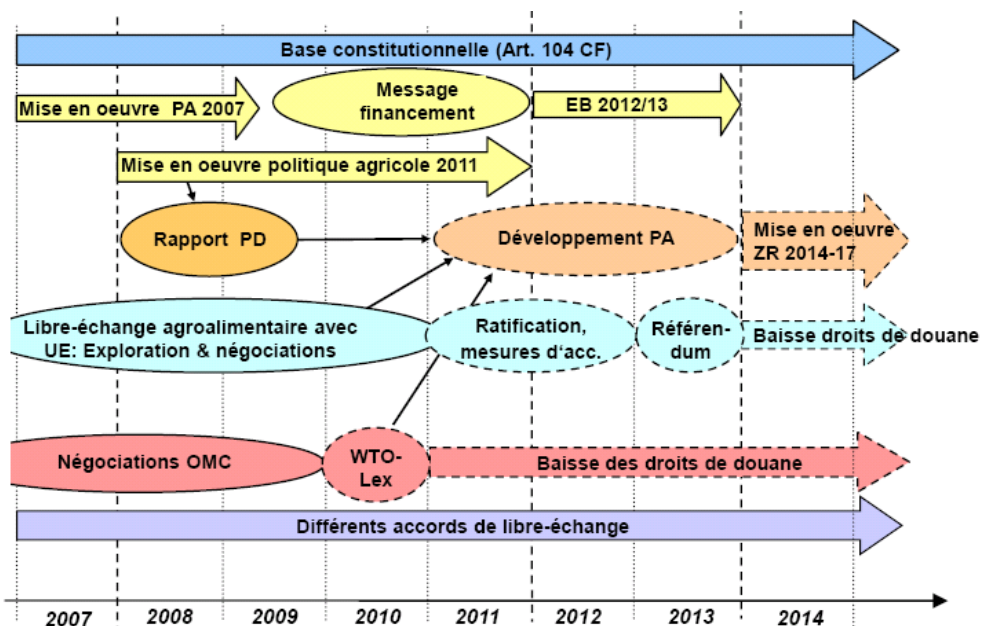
Base constitutionnelle (Art. 104 CF)

Mise en oeuvre PA 2007

Message financement

EB 2012/13

Mise en oeuvre politique agricole 2011

Rapport PD

Développement PA

Mise en oeuvre ZR 2014-17

Libre-échange agroalimentaire avec UE: Exploration & négociations

Ratification, mesures d'acc.

Référen-dum

Baisse droits de douane

Négociations OMC

WTO-Lex

Baisse des droits de douane

Différents accords de libre-échange

2007 2008 2009 2010 2011 2012 2013 2014